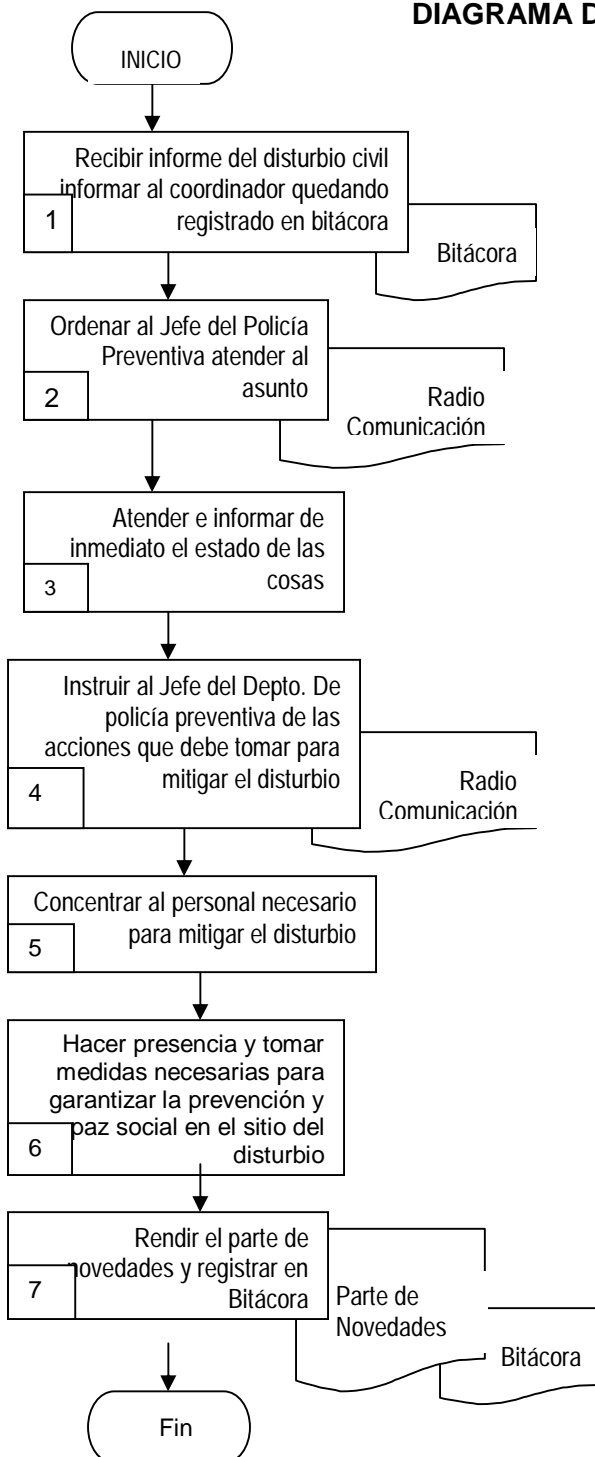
DIAGRAMA D

INICIO

Recibir informe del disturbio civil informar al coordinador quedando registrado en bitácora

1

Bitácora

Ordenar al Jefe del Policía Preventiva atender al asunto

2

Radio Comunicación

Atender e informar de inmediato el estado de las cosas

3

Instruir al Jefe del Depto. De policía preventiva de las acciones que debe tomar para mitigar el disturbio

4

Radio Comunicación

Concentrar al personal necesario para mitigar el disturbio

5

Hacer presencia y tomar medidas necesarias para garantizar la prevención y paz social en el sitio del disturbio

6

Rendir el parte de novedades y registrar en Bitácora

7

Parte de Novedades

Bitácora

Fin